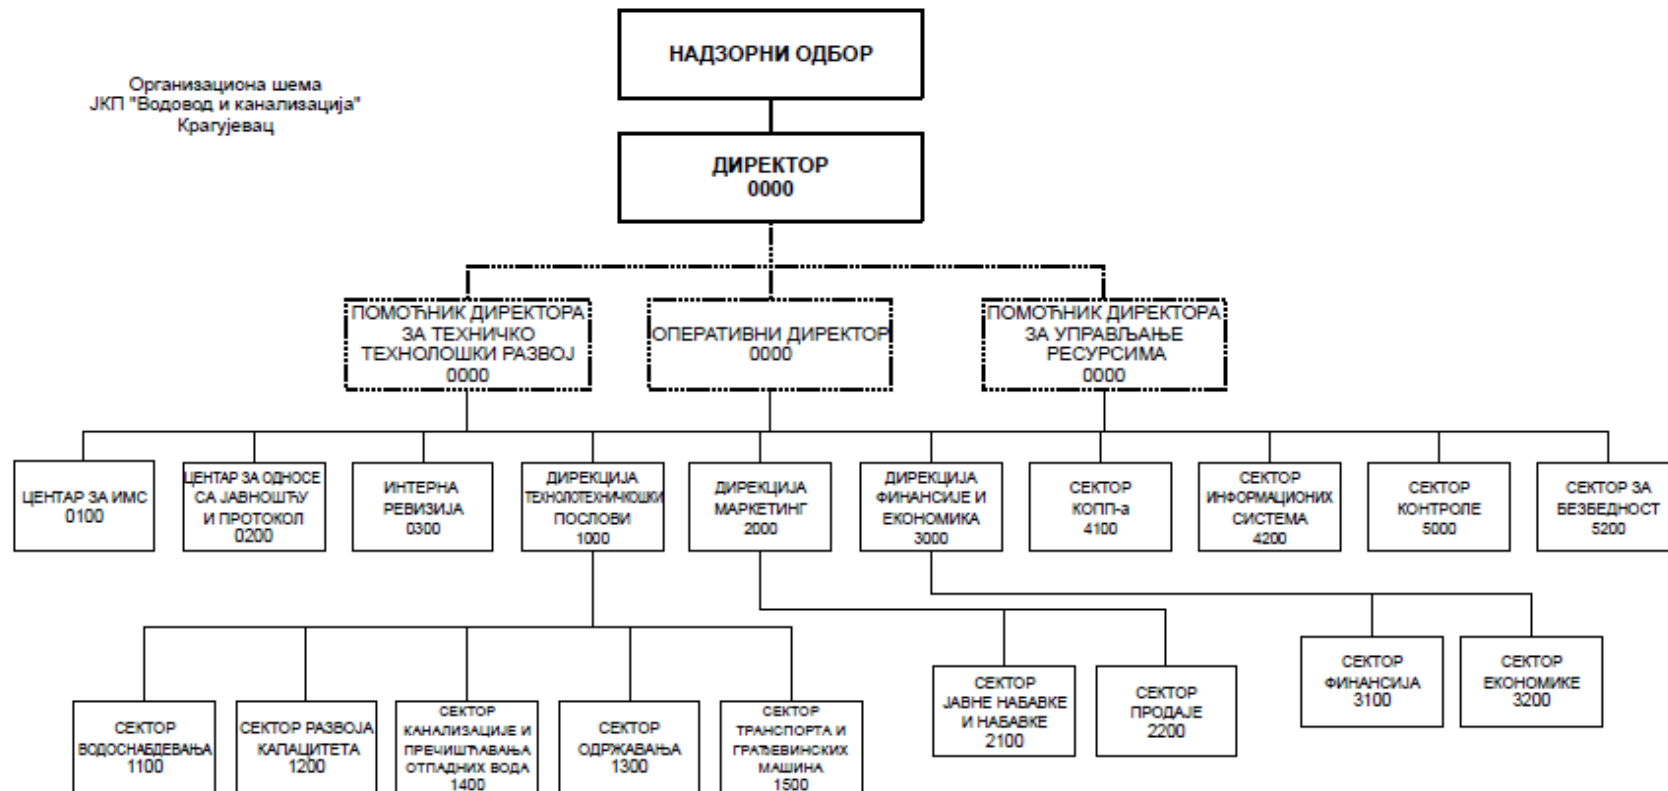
НАДЗОРНИ ОДБОР

Организациона шема
ЈКП "Водовод и канализација"
Крагујевац

ДИРЕКТОР
0000

ПОМОЋНИК ДИРЕКТОРА ЗА ТЕХНИЧКО ТЕХНОЛОШКИ РАЗВОЈ
0000

ОПЕРАТИВНИ ДИРЕКТОР
0000

ПОМОЋНИК ДИРЕКТОРА ЗА УПРАВЉАЊЕ РЕСУРСИМА
0000

ЦЕНТАР ЗА ИМС
0100

ЦЕНТАР ЗА ОДНОСЕ СА ЈАВНОШЋУ И ПРОТОКОЛ
0200

ИНТЕРНА РЕВИЗИЈА
0300

ДИРЕКЦИЈА ТЕХНОТЕХНИЧКОШКИ ПОСЛОВИ
1000

ДИРЕКЦИЈА МАРКЕТИНГ
2000

ДИРЕКЦИЈА ФИНАНСИЈЕ И ЕКОНОМИКА
3000

СЕКТОР КОПП-а
4100

СЕКТОР ИНФОРМАЦИОНИХ СИСТЕМА
4200

СЕКТОР КОНТРОЛЕ
5000

СЕКТОР ЗА БЕЗБЕДНОСТ
5200

СЕКТОР ВОДОСНАБДЕВАЊА
1100

СЕКТОР РАЗВОЈА КАПАЦИТЕТА
1200

СЕКТОР КАНАЛИЗАЦИЈЕ И ПРЕЧИШЋАВАЊА ОТПАДНИХ ВОДА
1400

СЕКТОР ОДРЖАВАЊА
1300

СЕКТОР ТРАНСПОРТА И ГРАЂЕВИНСКИХ МАШИНА
1500

СЕКТОР ЈАВНЕ НАБАВКЕ И НАБАВКЕ
2100

СЕКТОР ПРОДАЈЕ
2200

СЕКТОР ФИНАНСИЈА
3100

СЕКТОР ЕКОНОМИКЕ
3200